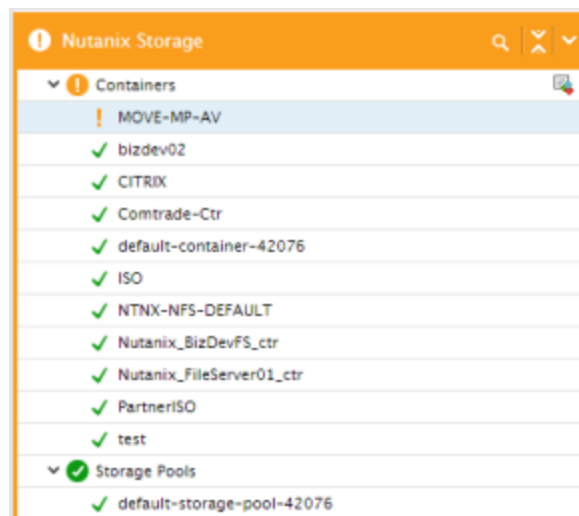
Nutanix Storage

Containers

MOVE-MP-AV

bizdev02

CITRIX

Comtrade-Ctr

default-container-42076

ISO

NTNX-NFS-DEFAULT

Nutanix_BizDevFS_ctr

Nutanix_FileServer01_ctr

PartnerISO

test

Storage Pools

default-storage-pool-42076